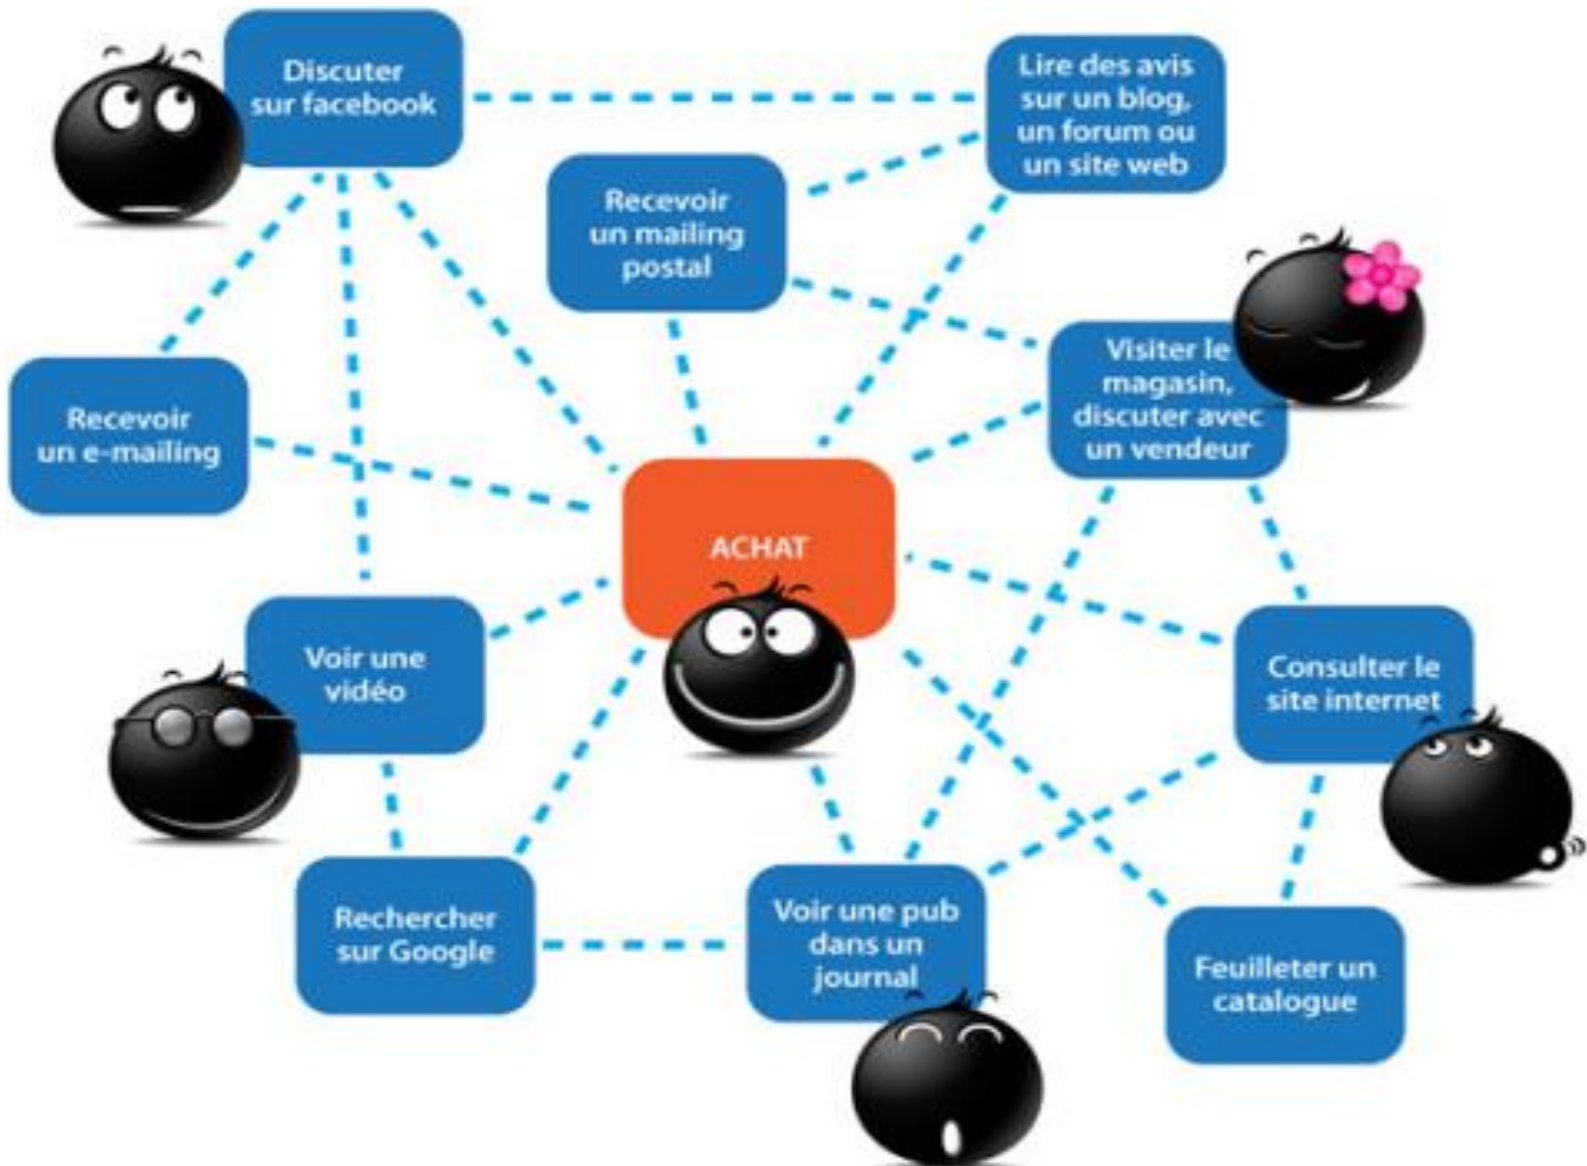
Discuter sur facebook

Lire des avis sur un blog, un forum ou un site web

Recevoir un mailing postal

Visiter le magasin, discuter avec un vendeur

Recevoir un e-mailing

ACHAT

Voir une vidéo

Consulter le site internet

Rechercher sur Google

Voir une pub dans un journal

Feuilleter un catalogue